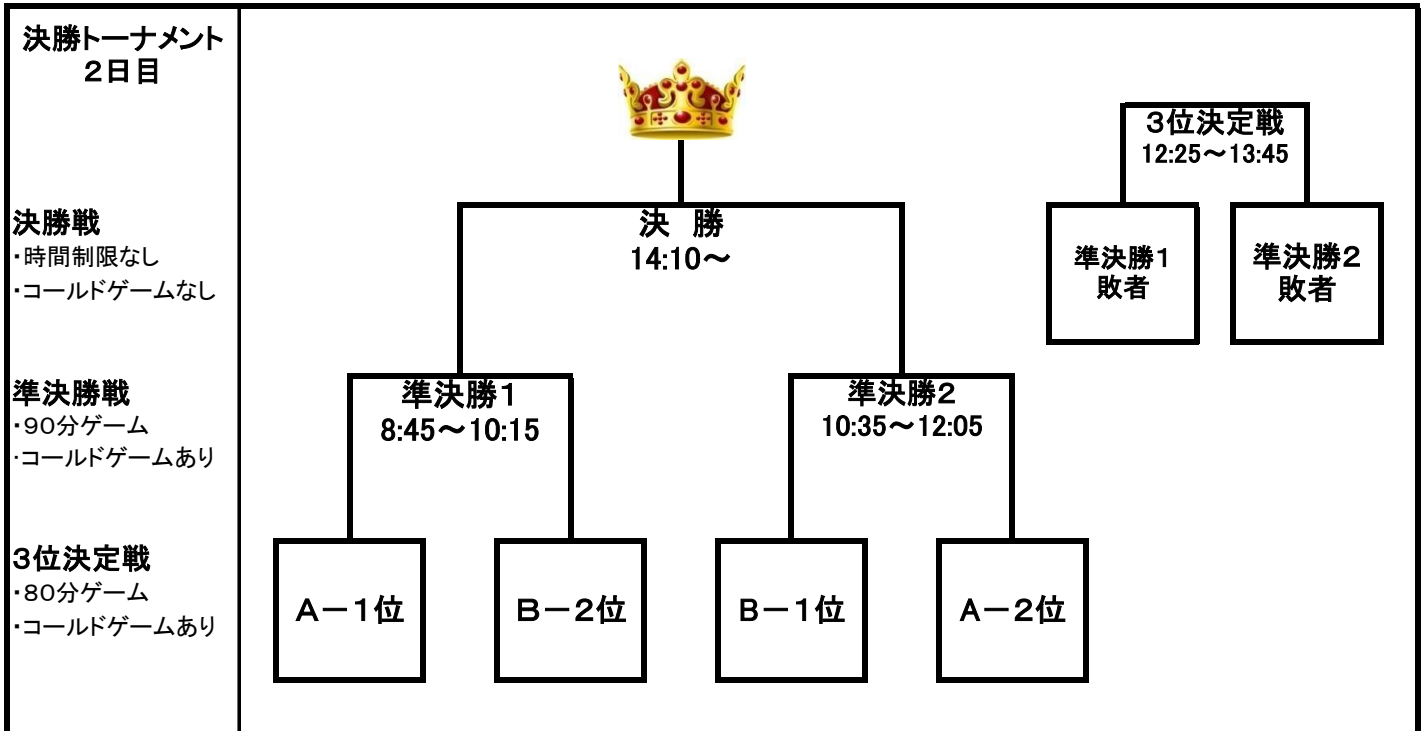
決勝トーナメント
２日目

決勝戦
・時間制限なし
・コールドゲームなし

準決勝戦
・９０分ゲーム
・コールドゲームあり

3位決定戦
・８０分ゲーム
・コールドゲームあり

決　勝
14:10～

3位決定戦
12:25～13:45

準決勝1
敗者

準決勝２
敗者

準決勝1
8:45～10:15

準決勝2
10:35～12:05

Ａ－１位

Ｂ－２位

Ｂ－１位

Ａ－２位